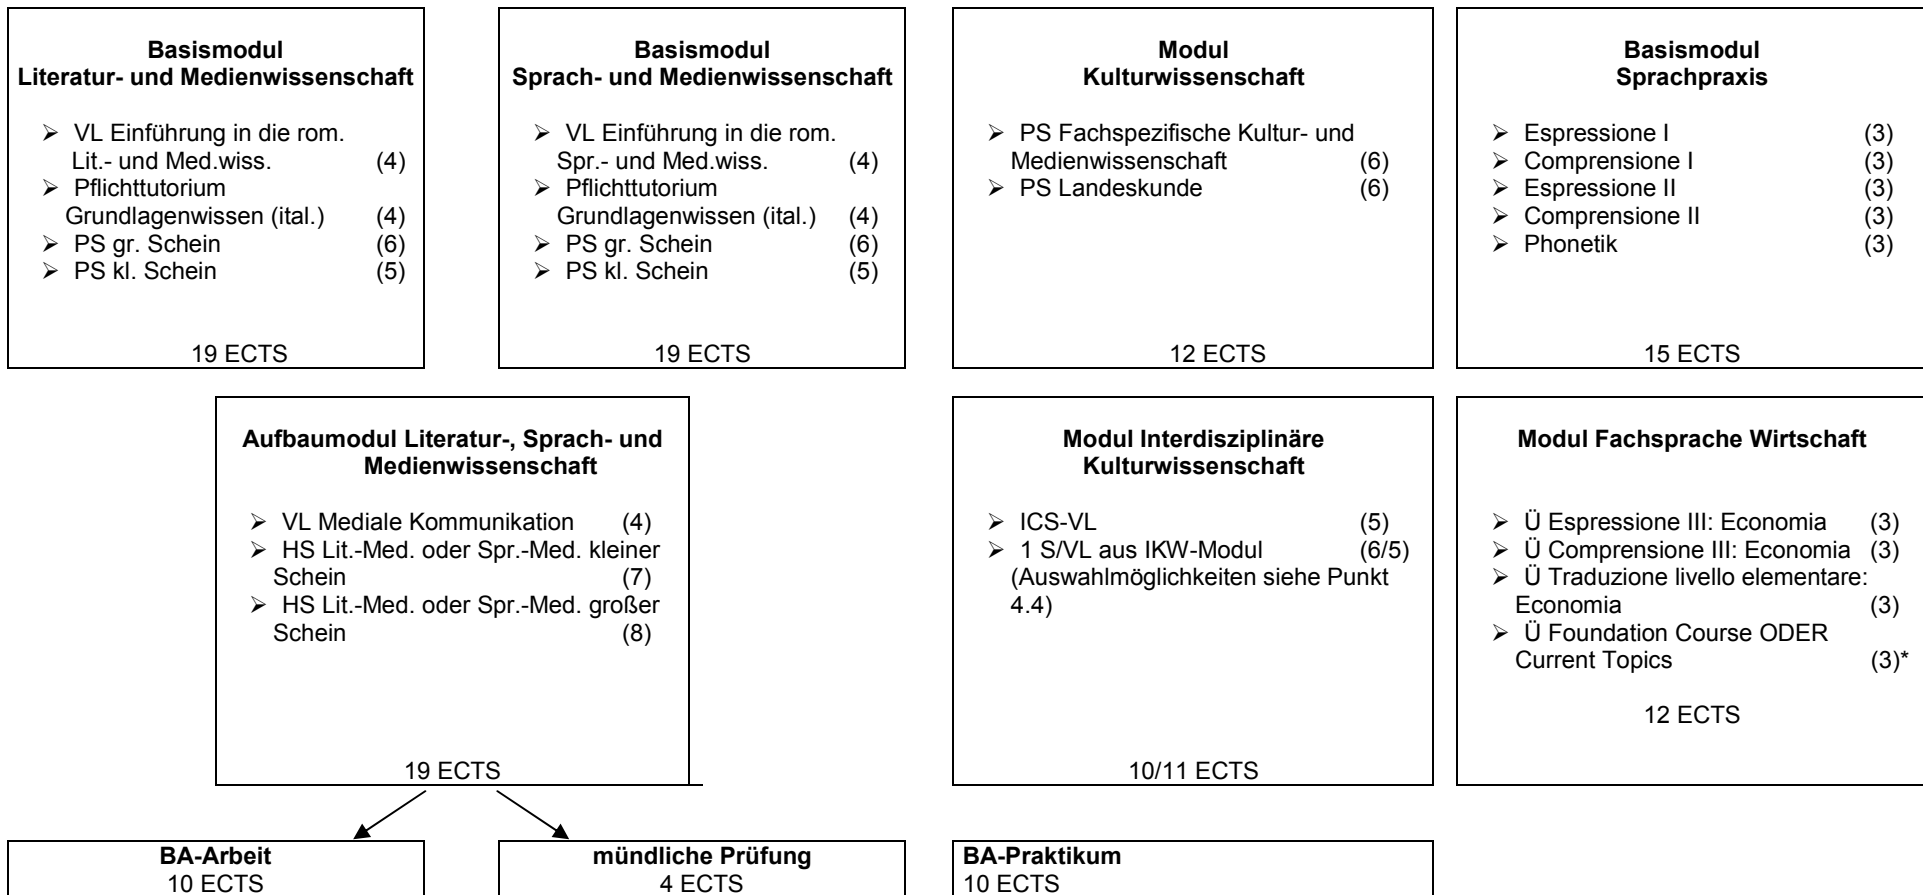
**Basismodul Literatur- und Medienwissenschaft**

- VL Einführung in die rom. Lit.- und Med.wiss. (4)
- Pflichttutorium Grundlagenwissen (ital.) (4)
- PS gr. Schein (6)
- PS kl. Schein (5)

19 ECTS

**Basismodul Sprach- und Medienwissenschaft**

- VL Einführung in die rom. Spr.- und Med.wiss. (4)
- Pflichttutorium Grundlagenwissen (ital.) (4)
- PS gr. Schein (6)
- PS kl. Schein (5)

19 ECTS

**Modul Kulturwissenschaft**

- PS Fachspezifische Kultur- und Medienwissenschaft (6)
- PS Landeskunde (6)

12 ECTS

**Basismodul Sprachpraxis**

- Espressione I (3)
- Comprensione I (3)
- Espressione II (3)
- Comprensione II (3)
- Phonetik (3)

15 ECTS

**Aufbaumodul Literatur-, Sprach- und Medienwissenschaft**

- VL Mediale Kommunikation (4)
- HS Lit.-Med. oder Spr.-Med. kleiner Schein (7)
- HS Lit.-Med. oder Spr.-Med. großer Schein (8)

19 ECTS

**Modul Interdisziplinäre Kulturwissenschaft**

- ICS-VL (5)
- 1 S/VL aus IKW-Modul (6/5) (Auswahlmöglichkeiten siehe Punkt 4.4)

10/11 ECTS

**Modul Fachsprache Wirtschaft**

- Ü Espressione III: Economia (3)
- Ü Comprensione III: Economia (3)
- Ü Traduzione livello elementare: Economia (3)
- Ü Foundation Course ODER Current Topics (3)*

12 ECTS

**BA-Arbeit**
10 ECTS

**mündliche Prüfung**
4 ECTS

**BA-Praktikum**
10 ECTS